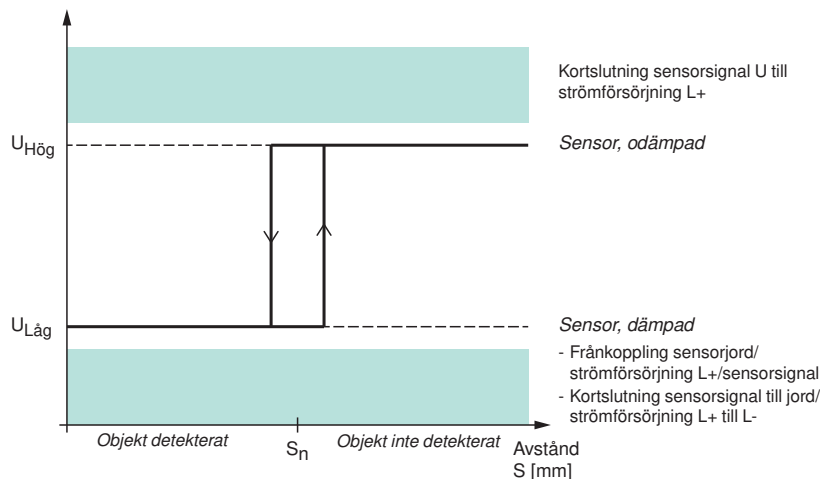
Kortslutning sensorsignal U till strömförsörjning L+

$U_{Hög}$

Sensor, odämpad

$U_{Låg}$

Sensor, dämpad

- Frånkoppling sensorjord/ strömförsörjning L+/sensorsignal
- Kortslutning sensorsignal till jord/ strömförsörjning L+ till L-

Objekt detekterat

$S_n$

Objekt inte detekterat

Avstånd S [mm]